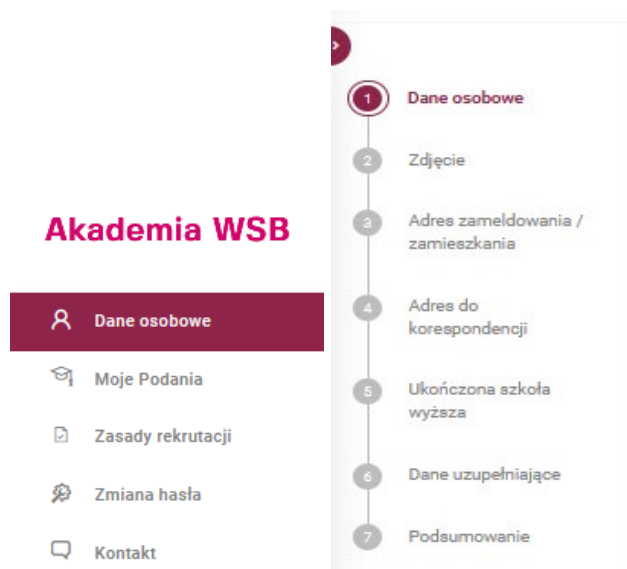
Akademia WSB

Dane osobowe

Moje Podania

Zasady rekrutacji

Zmiana hasła

Kontakt

1 Dane osobowe

2 Zdjęcie

3 Adres zameldowania / zamieszkania

4 Adres do korespondencji

5 Ukończona szkoła wyższa

6 Dane uzupełniające

7 Podsumowanie